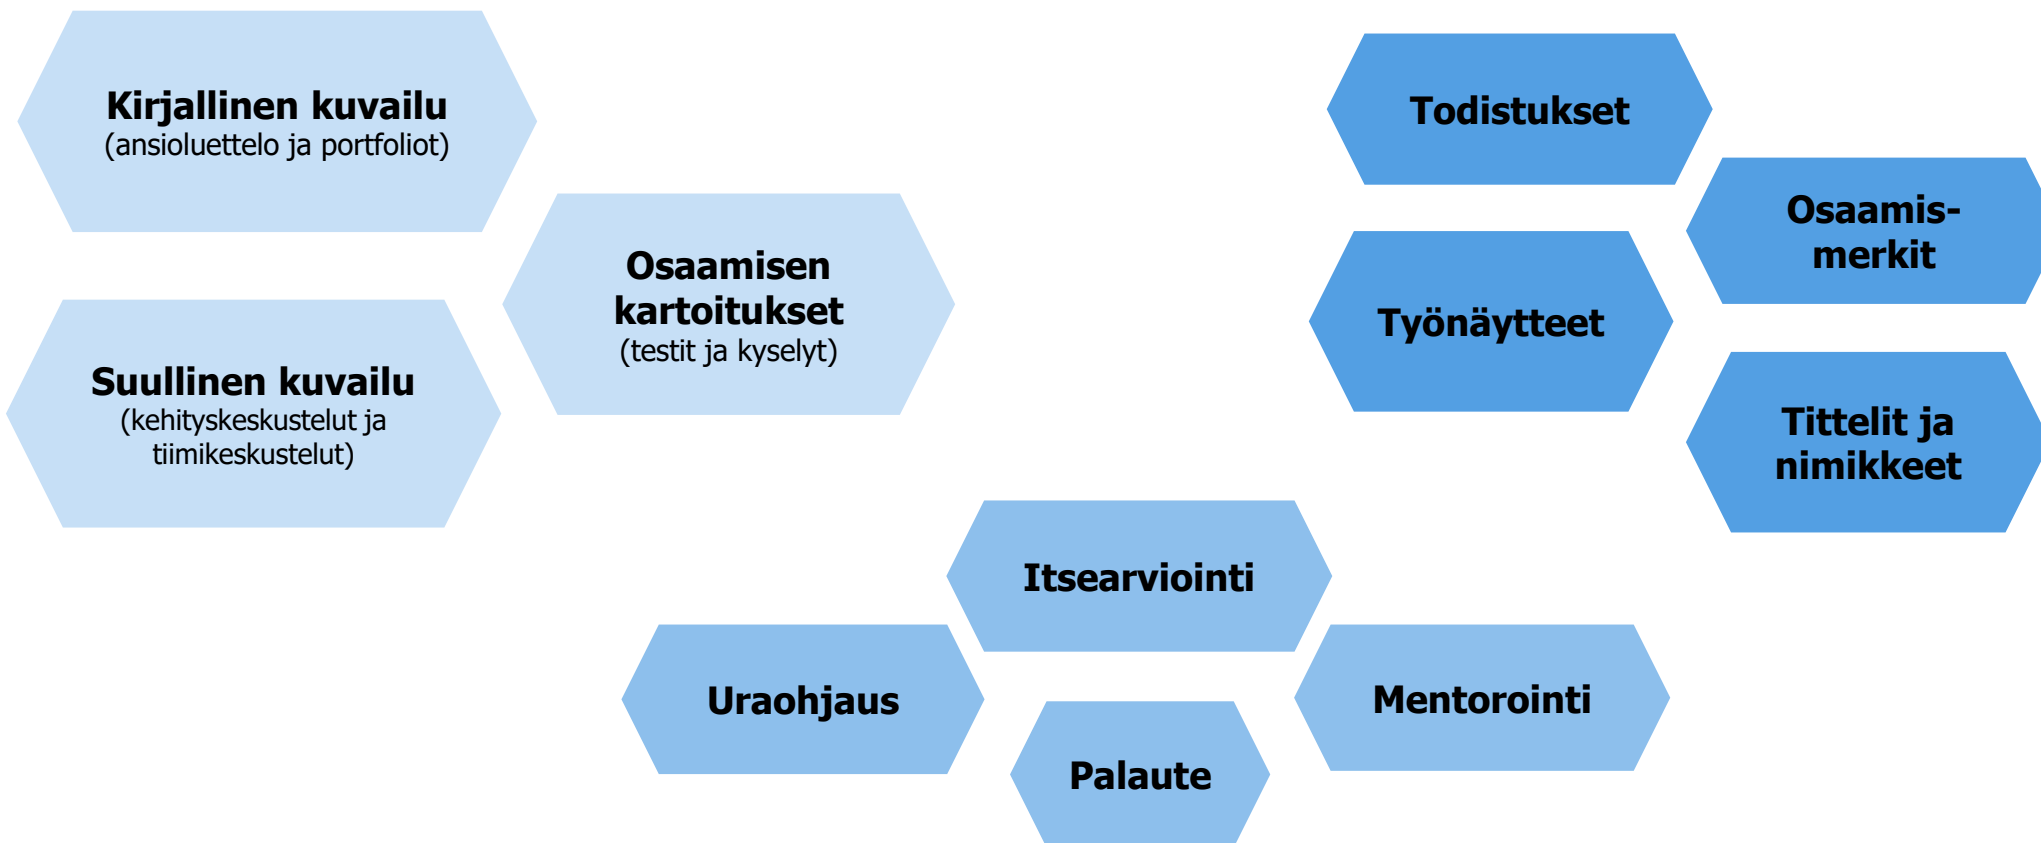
Kirjallinen kuvailu
(ansioluettelo ja portfoliot)

Osaamisen kartoitukset
(testit ja kyselyt)

Suullinen kuvailu
(kehityskeskustelut ja tiimikeskustelut)

Todistukset

Osaamis-merkit

Työnäytteet

Tittelit ja nimikkeet

Itsearviointi

Uraohjaus

Mentorointi

Palaute